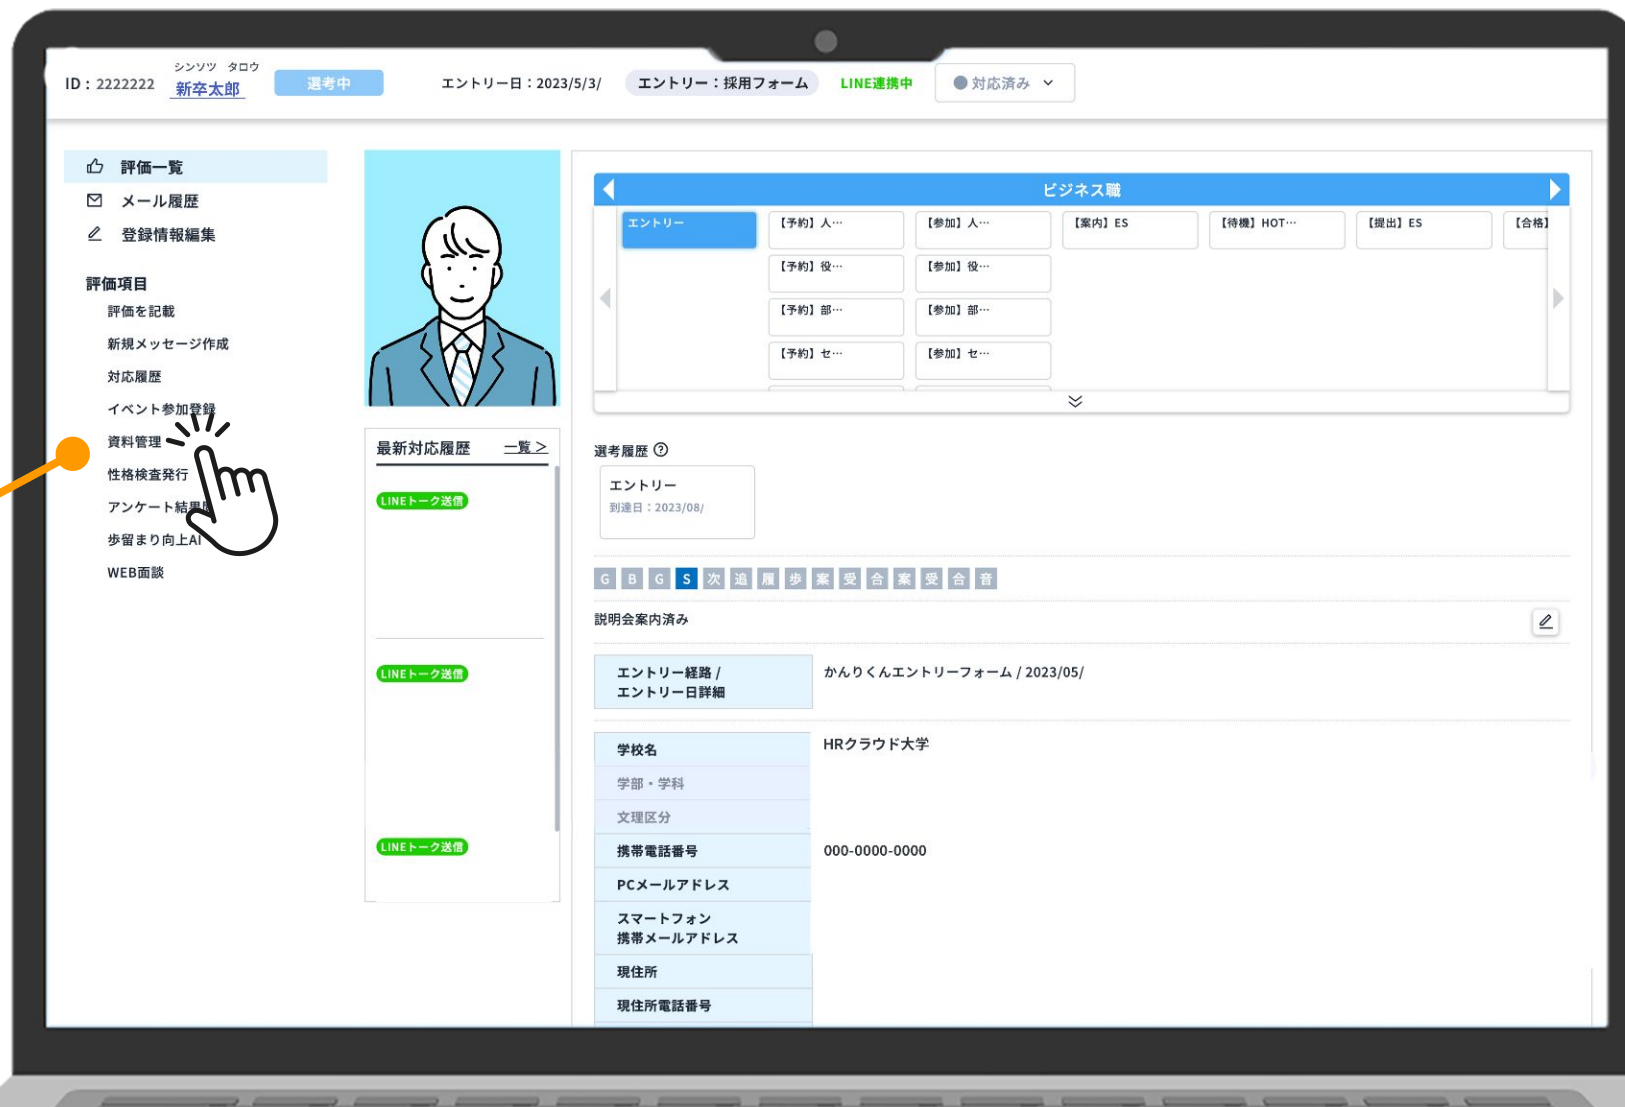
ID：2222222 シンソツ タロウ 新卒太郎 選考中 エントリー日：2023/5/3/ エントリー：採用フォーム LINE連携中 対応済み

評価一覧
メール履歴
登録情報編集

評価項目
評価を記載
新規メッセージ作成
対応履歴
イベント参加登録
資料管理
性格検査発行
アンケート結果
歩留まり向上AI
WEB面談

最新対応履歴 一覧 >
LINEトーク送信
LINEトーク送信
LINEトーク送信

ビジネス職
エントリー
【予約】人…
【予約】役…
【予約】部…
【予約】セ…
【参加】人…
【参加】役…
【参加】部…
【参加】セ…
【案内】ES
【待機】HOT…
【提出】ES
【合格】

選考履歴 ?
エントリー
到達日：2023/08/

G B G S 次 追 履 歩 案 受 合 案 受 合 音

説明会案内済み

| エントリー経路 / エントリー日詳細 | かんりくんエントリーフォーム / 2023/05/ |
|---|---|
| 学校名 | HRクラウド大学 |
| 学部・学科 | |
| 文理区分 | |
| 携帯電話番号 | 000-0000-0000 |
| PCメールアドレス | |
| スマートフォン携帯メールアドレス | |
| 現住所 | |
| 現住所電話番号 | |